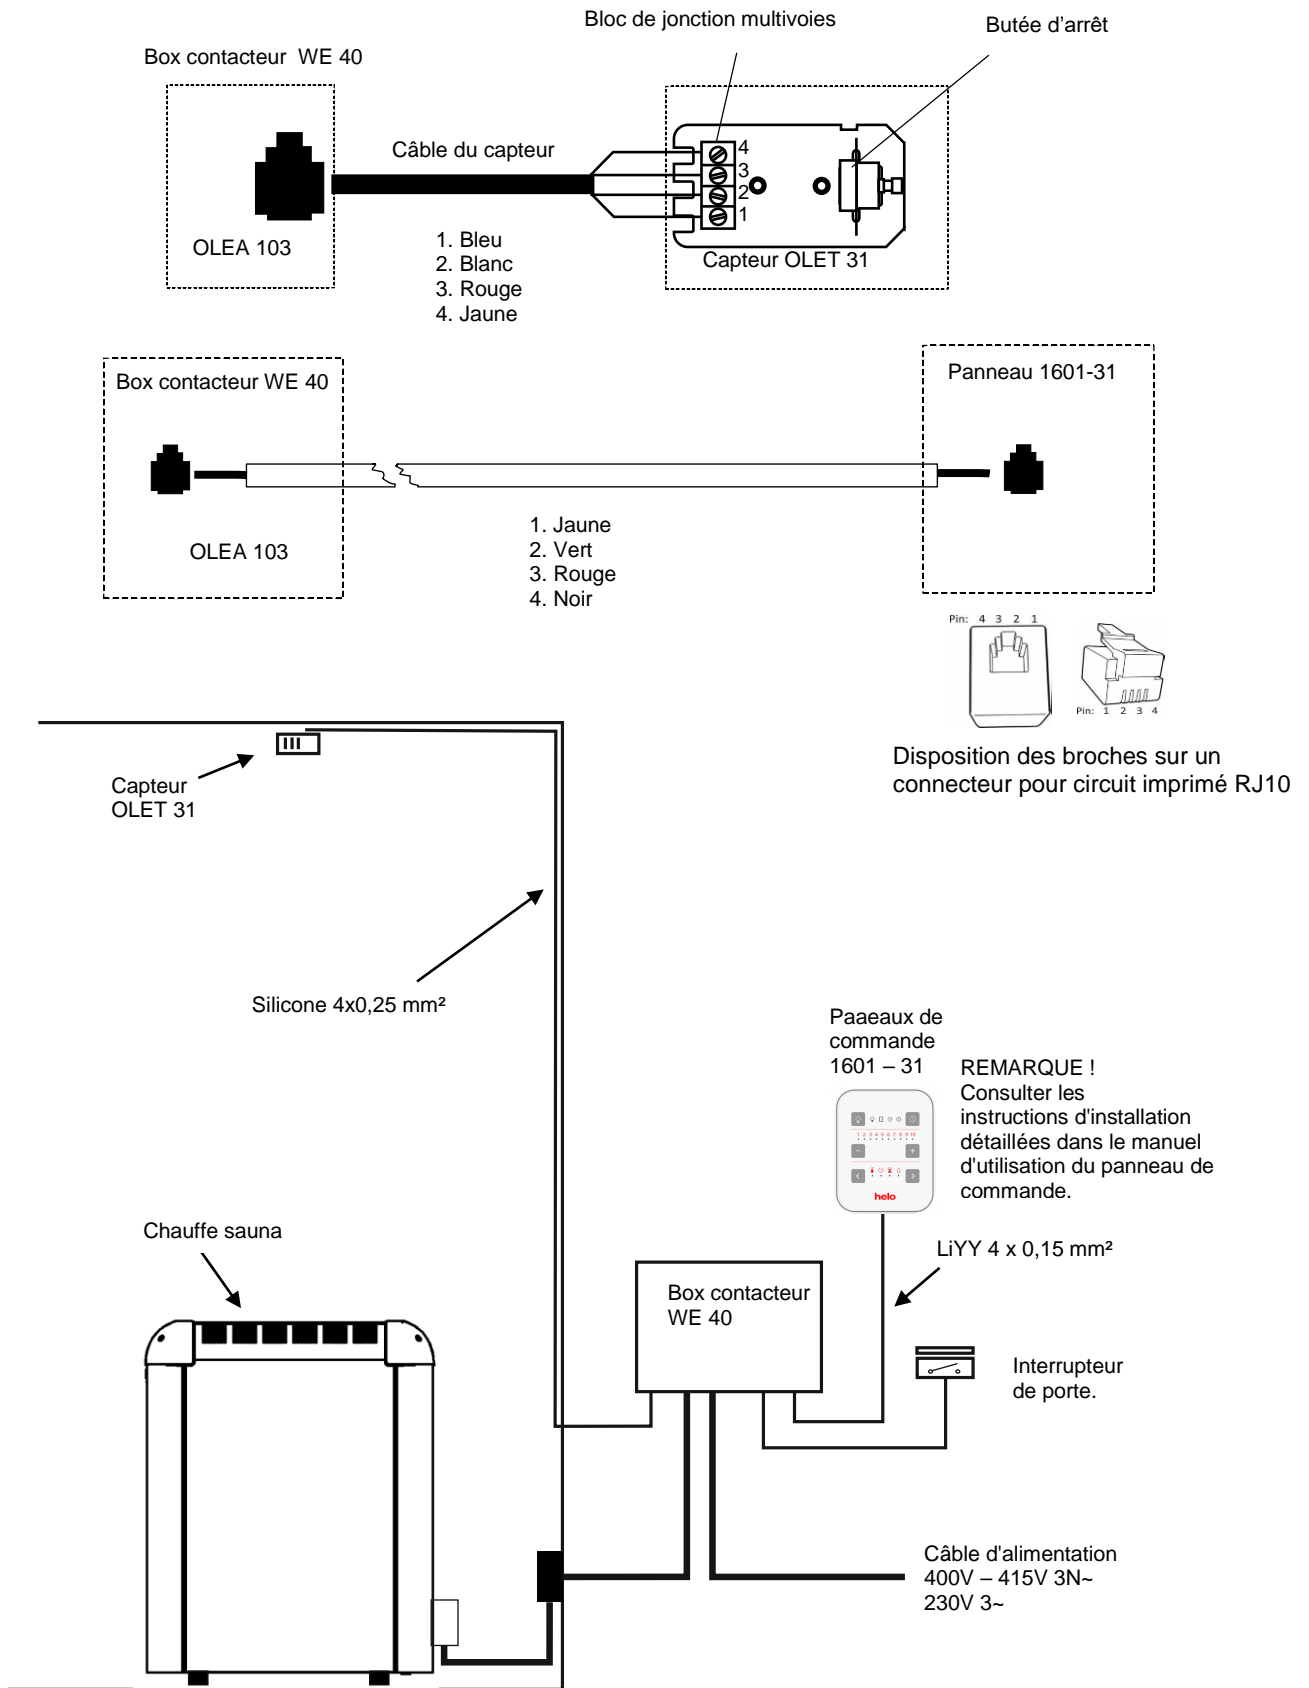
Bloc de jonction multivoies

Butée d'arrêt

Box contacteur WE 40

Câble du capteur

4
3
2
1

OLEA 103

1. Bleu
2. Blanc
3. Rouge
4. Jaune

Capteur OLET 31

Box contacteur WE 40

Panneau 1601-31

OLEA 103

1. Jaune
2. Vert
3. Rouge
4. Noir

Pin: 4 3 2 1

Pin: 1 2 3 4

Disposition des broches sur un connecteur pour circuit imprimé RJ10

Capteur OLET 31

Silicone 4x0,25 mm²

Paaeaux de commande 1601 – 31

REMARQUE ! Consulter les instructions d'installation détaillées dans le manuel d'utilisation du panneau de commande.

helo

Chauffe sauna

LiYY 4 x 0,15 mm²

Box contacteur WE 40

Interrupteur de porte.

Câble d'alimentation 400V – 415V 3N~ 230V 3~